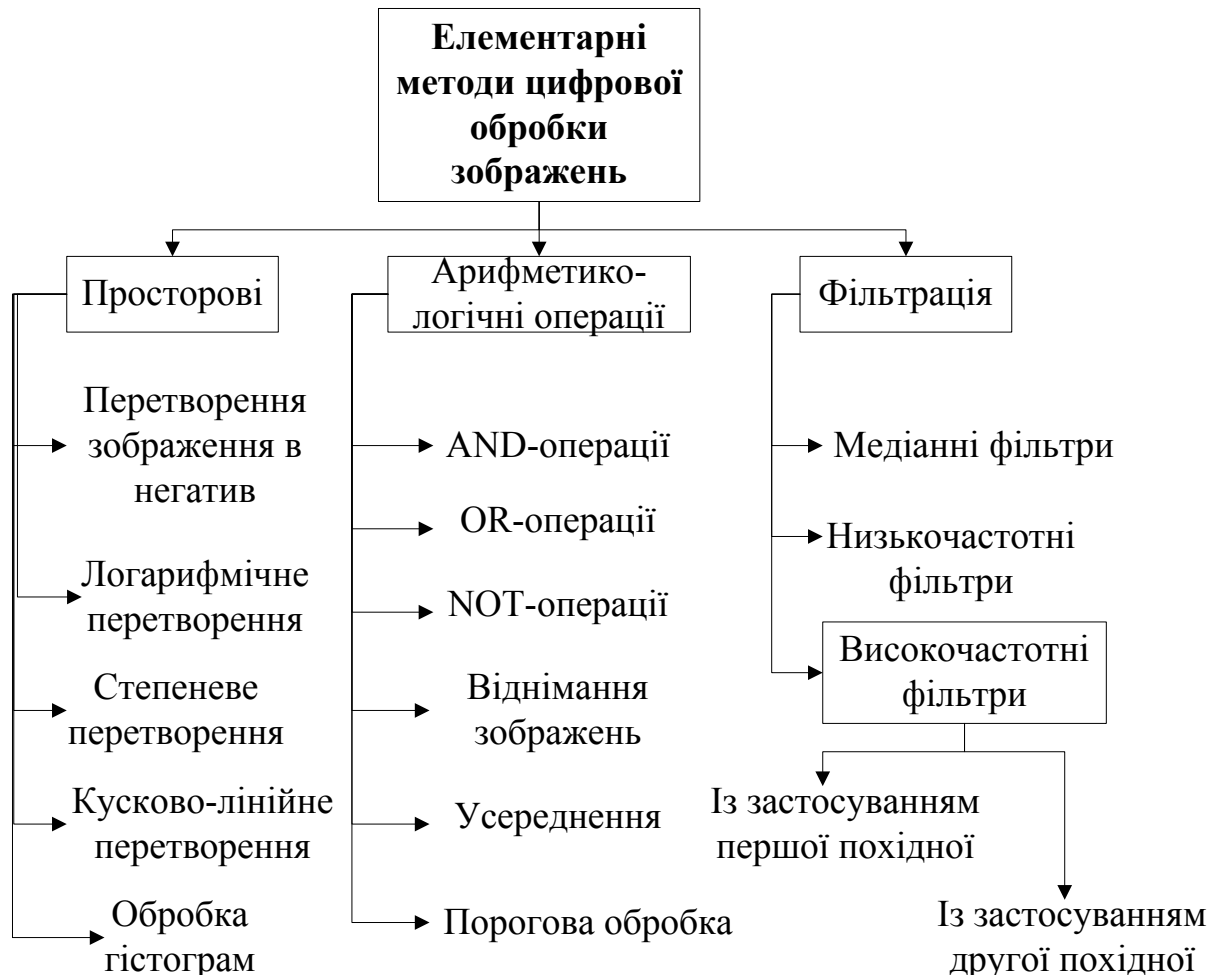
Елементарні методи цифрової обробки зображень

Просторові

Перетворення зображення в негатив

Логарифмічне перетворення

Степеневе перетворення

Кусково-лінійне перетворення

Обробка гістограм

Арифметико-логічні операції

AND-операції

OR-операції

NOT-операції

Віднімання зображень

Усереднення

Порогова обробка

Фільтрація

Медіанні фільтри

Низькочастотні фільтри

Високочастотні фільтри

Із застосуванням першої похідної

Із застосуванням другої похідної